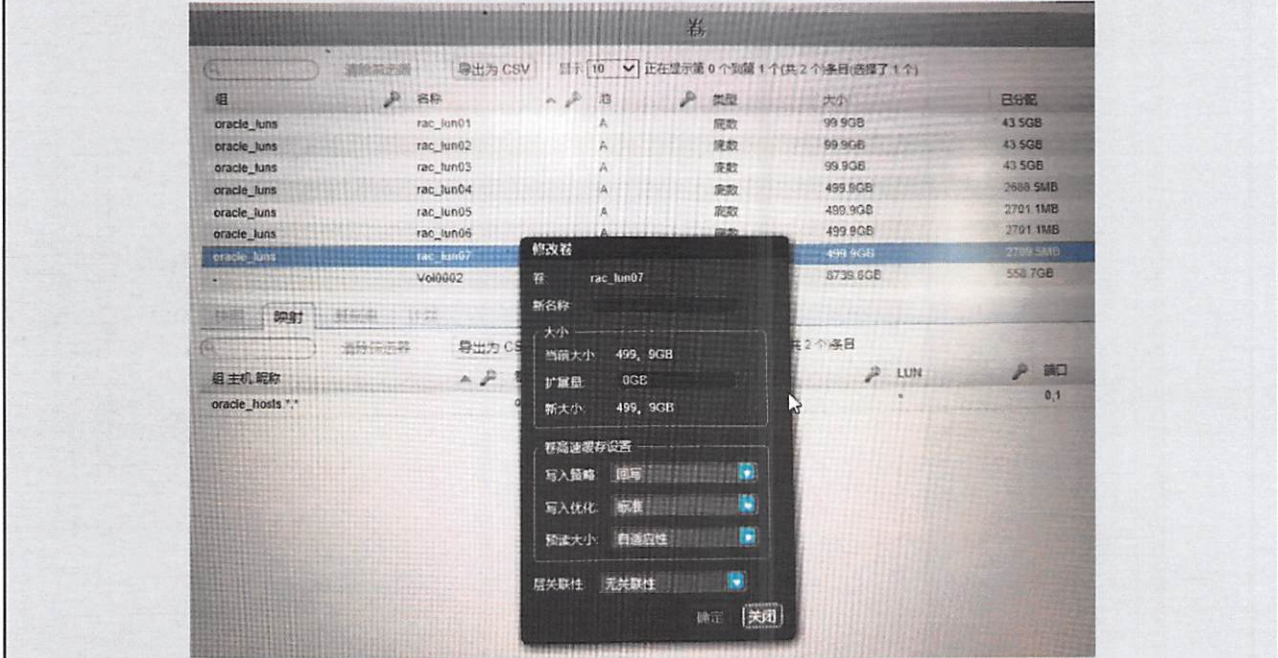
卷

清除筛选器 导出为 CSV 显示 10 正在显示第 0 个到第 1 个(共 2 个条目(选择了 1 个)

| 组 | 名称 | 池 | 类型 | 大小 | 已分配 |
|---|---|---|---|---|---|
| oracle_luns | rac_lun01 | A | 虚拟 | 99.9GB | 43.5GB |
| oracle_luns | rac_lun02 | A | 虚拟 | 99.9GB | 43.5GB |
| oracle_luns | rac_lun03 | A | 虚拟 | 99.9GB | 43.5GB |
| oracle_luns | rac_lun04 | A | 虚拟 | 499.9GB | 2688.5MB |
| oracle_luns | rac_lun05 | A | 虚拟 | 499.9GB | 2701.1MB |
| oracle_luns | rac_lun06 | A | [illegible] | 499.9GB | 2701.1MB |
| oracle_luns | rac_lun07 | | | 499.9GB | 2789.5MB |
| - | Vol0002 | | | 8739.6GB | 558.7GB |

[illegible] 映射 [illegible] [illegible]

清除筛选器 导出为 CS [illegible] 共 2 个条目

组.主机.昵称 LUN 端口
oracle_hosts.*.* 0,1

修改卷
卷 rac_lun07
新名称
大小
当前大小 499，9GB
扩展量 0GB
新大小 499，9GB
卷高速缓存设置
写入策略 回写
写入优化 标准
预读大小 自适应性
层关联性 无关联性
确定 关闭